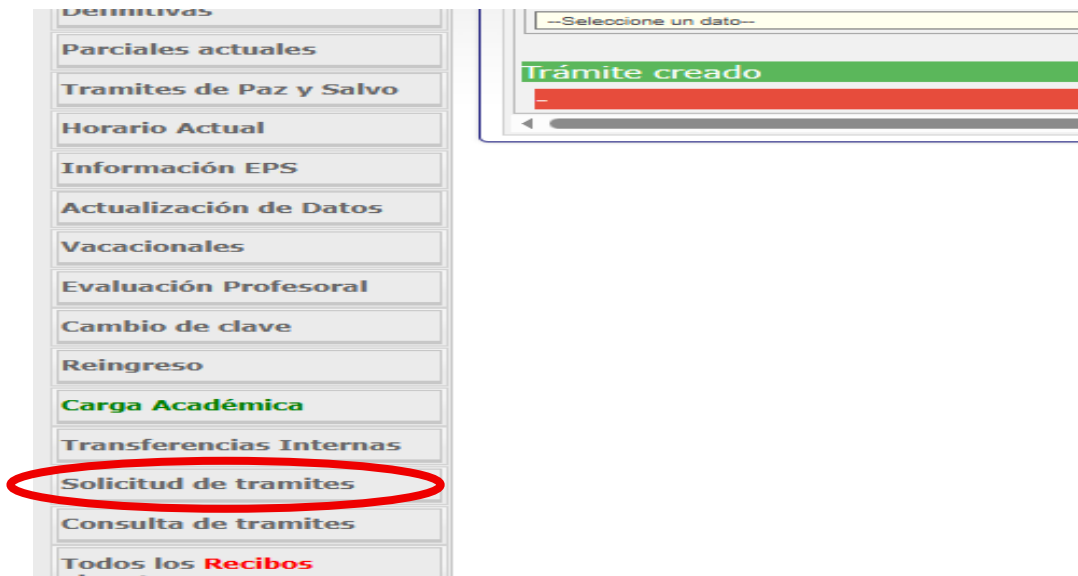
Definitivas
Parciales actuales
Tramites de Paz y Salvo
Horario Actual
Información EPS
Actualización de Datos
Vacacionales
Evaluación Profesoral
Cambio de clave
Reingreso
Carga Académica
Transferencias Internas
Solicitud de tramites
Consulta de tramites
Todos los Recibos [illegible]

--Seleccione un dato--
Trámite creado
-